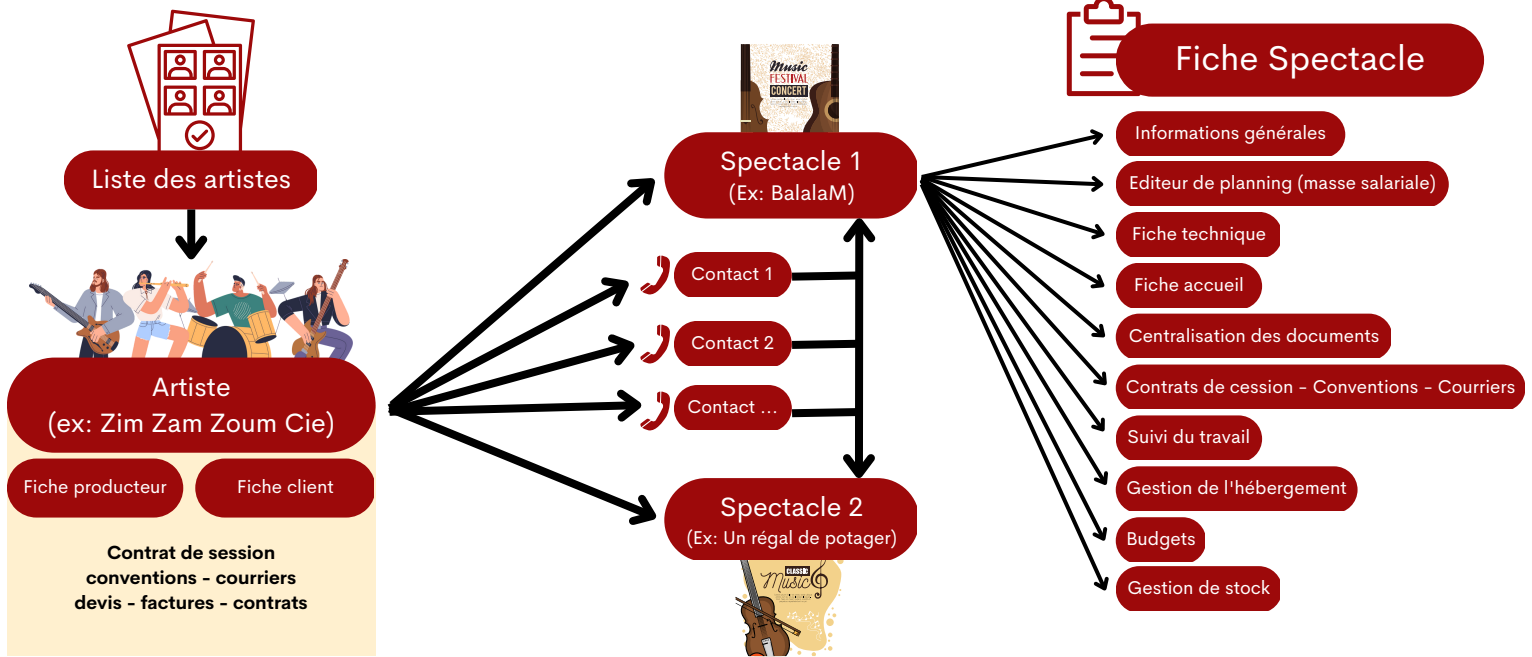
Liste des artistes

Artiste
(ex: Zim Zam Zoum Cie)

Fiche producteur

Fiche client

Contrat de session
conventions - courriers
devis - factures - contrats

Music
FESTIVAL
CONCERT

Spectacle 1
(Ex: BalalaM)

Contact 1

Contact 2

Contact ...

Spectacle 2
(Ex: Un régal de potager)

CLASSIC
Music

Fiche Spectacle

Informations générales

Editeur de planning (masse salariale)

Fiche technique

Fiche accueil

Centralisation des documents

Contrats de cession - Conventions - Courriers

Suivi du travail

Gestion de l'hébergement

Budgets

Gestion de stock